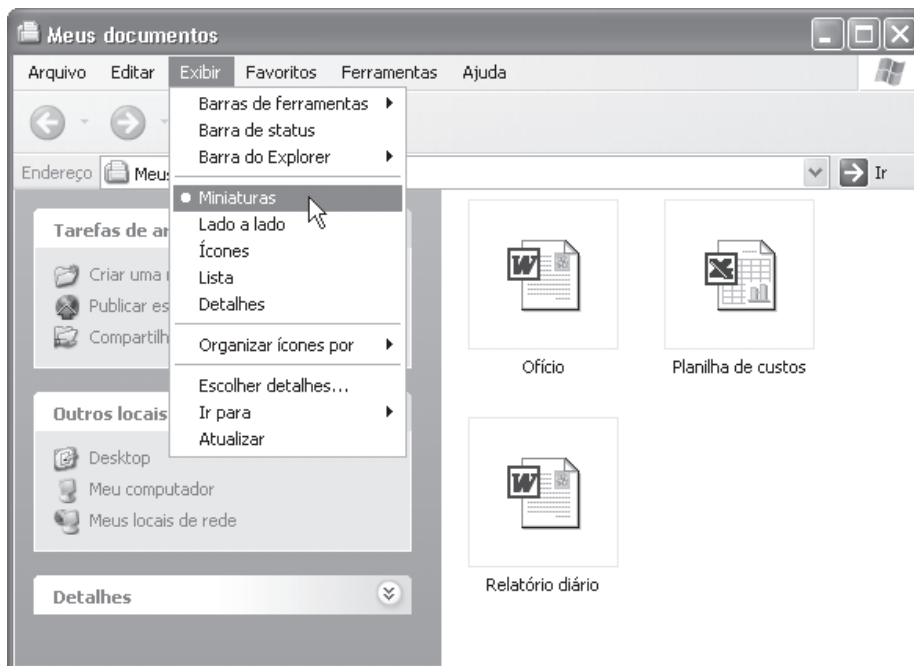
Meus documentos

Arquivo Editar Exibir Favoritos Ferramentas Ajuda

Barras de ferramentas
Barra de status
Barra do Explorer
Miniaturas
Lado a lado
Ícones
Lista
Detalhes
Organizar ícones por
Escolher detalhes...
Ir para
Atualizar

Endereço Meu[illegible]

Ir

Tarefas de ar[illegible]
Criar uma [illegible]
Publicar es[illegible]
Compartilh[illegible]

Outros locais
Desktop
Meu computador
Meus locais de rede

Detalhes

Ofício
Planilha de custos
Relatório diário